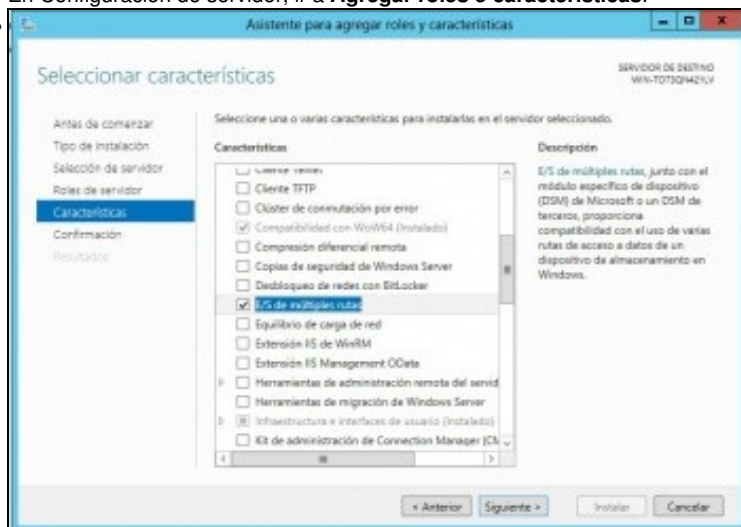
En Configuración de servidor, ir a **Agregar roles o características**.

Asistente para agregar roles y características

Seleccionar características

SERVIDOR DE DESTINO
WIN-TOT3QN421LV

Antes de comenzar
Tipo de instalación
Selección de servidor
Roles de servidor
Características
Confirmación
Resultados

Seleccione una o varias características para instalarlas en el servidor seleccionado.

Características

Cliente Telnet
Cliente TFTP
Clúster de conmutación por error
Compatibilidad con WoW64 (Instalado)
Compresión diferencial remota
Copias de seguridad de Windows Server
Desbloqueo de redes con BitLocker
E/S de múltiples rutas
Equilibrio de carga de red
Extensión IIS de WinRM
Extensión IIS Management OData
Herramientas de administración remota del servid
Herramientas de migración de Windows Server
Infraestructura e interfaces de usuario (Instalado)
Kit de administración de Connection Manager (CN

Descripción

E/S de múltiples rutas, junto con el módulo específico de dispositivo (DSM) de Microsoft o un DSM de terceros, proporciona compatibilidad con el uso de varias rutas de acceso a datos de un dispositivo de almacenamiento en Windows.

< Anterior
Siguiente >
Instalar
Cancelar